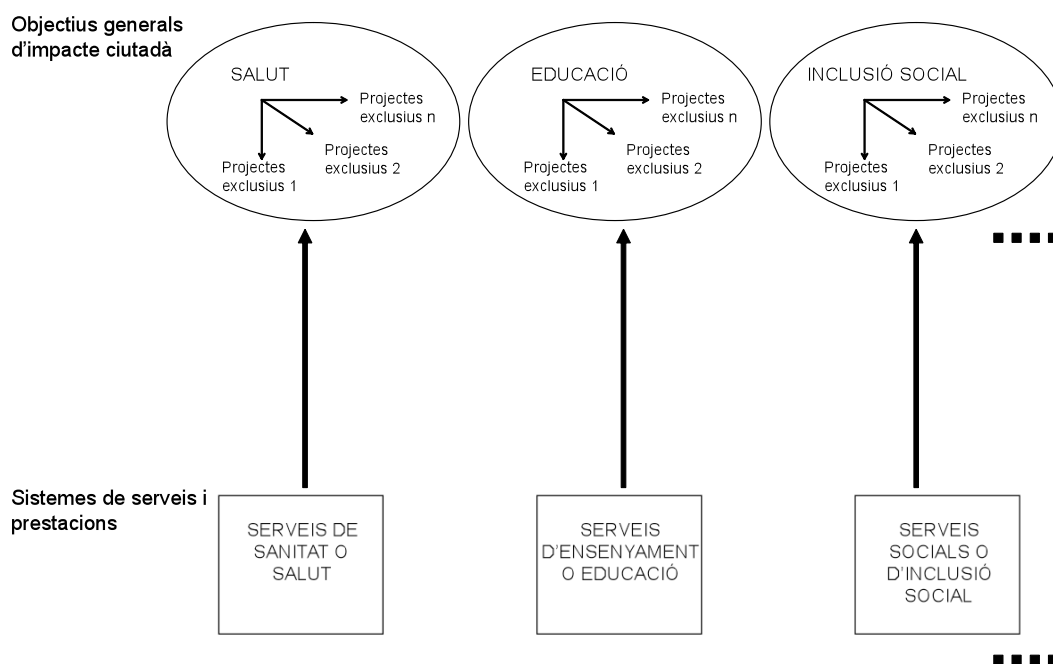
Objectius generals d'impacte ciutadà

SALUT

Projectes exclusius n

Projectes exclusius 2

Projectes exclusius 1

EDUCACIÓ

Projectes exclusius n

Projectes exclusius 2

Projectes exclusius 1

INCLUSIÓ SOCIAL

Projectes exclusius n

Projectes exclusius 2

Projectes exclusius 1

Sistemes de serveis i prestacions

SERVEIS DE SANITAT O SALUT

SERVEIS D'ENSENYAMENT O EDUCACIÓ

SERVEIS SOCIALS O D'INCLUSIÓ SOCIAL